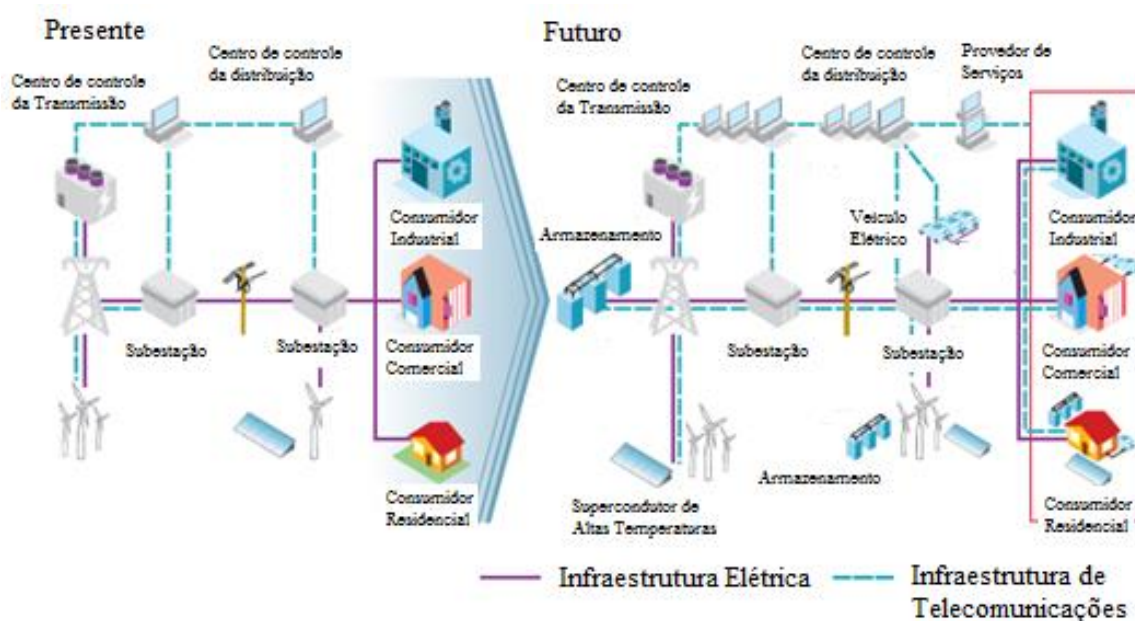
Presente

Centro de controle da distribuição

Centro de controle da Transmissão

Consumidor Industrial

Subestação

Subestação

Consumidor Comercial

Consumidor Residencial

Futuro

Centro de controle da Transmissão

Centro de controle da distribuição

Provedor de Serviços

Armazenamento

Veículo Elétrico

Consumidor Industrial

Subestação

Subestação

Consumidor Comercial

Armazenamento

Supercondutor de Altas Temperaturas

Consumidor Residencial

Infraestrutura Elétrica

Infraestrutura de Telecomunicações